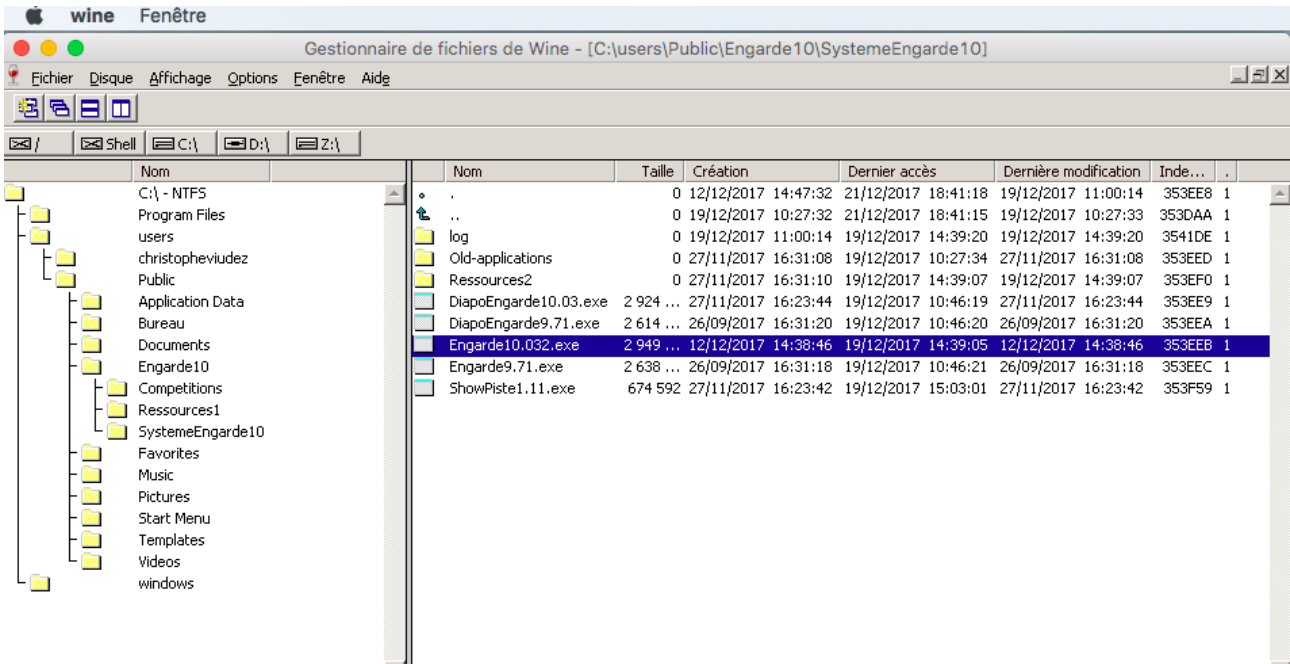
wine Fenêtre

Gestionnaire de fichiers de Wine - [C:\users\Public\Engarde10\SystemeEngarde10]

Fichier Disque Affichage Options Fenêtre Aide

/ Shell C:\ D:\ Z:\

Nom

C:\ - NTFS
Program Files
users
christopheviudez
Public
Application Data
Bureau
Documents
Engarde10
Competitions
Ressources1
SystemeEngarde10
Favorites
Music
Pictures
Start Menu
Templates
Videos
windows

| Nom | Taille | Création | Dernier accès | Dernière modification | Inde... | . |
|---|---|---|---|---|---|---|
| . | 0 | 12/12/2017 14:47:32 | 21/12/2017 18:41:18 | 19/12/2017 11:00:14 | 353EE8 | 1 |
| .. | 0 | 19/12/2017 10:27:32 | 21/12/2017 18:41:15 | 19/12/2017 10:27:33 | 353DAA | 1 |
| log | 0 | 19/12/2017 11:00:14 | 19/12/2017 14:39:20 | 19/12/2017 14:39:20 | 3541DE | 1 |
| Old-applications | 0 | 27/11/2017 16:31:08 | 19/12/2017 10:27:34 | 27/11/2017 16:31:08 | 353EED | 1 |
| Ressources2 | 0 | 27/11/2017 16:31:10 | 19/12/2017 14:39:07 | 19/12/2017 14:39:07 | 353EF0 | 1 |
| DiapoEngarde10.03.exe | 2 924 ... | 27/11/2017 16:23:44 | 19/12/2017 10:46:19 | 27/11/2017 16:23:44 | 353EE9 | 1 |
| DiapoEngarde9.71.exe | 2 614 ... | 26/09/2017 16:31:20 | 19/12/2017 10:46:20 | 26/09/2017 16:31:20 | 353EEA | 1 |
| Engarde10.032.exe | 2 949 ... | 12/12/2017 14:38:46 | 19/12/2017 14:39:05 | 12/12/2017 14:38:46 | 353EEB | 1 |
| Engarde9.71.exe | 2 638 ... | 26/09/2017 16:31:18 | 19/12/2017 10:46:21 | 26/09/2017 16:31:18 | 353EEC | 1 |
| ShowPiste1.11.exe | 674 592 | 27/11/2017 16:23:42 | 19/12/2017 15:03:01 | 27/11/2017 16:23:42 | 353F59 | 1 |